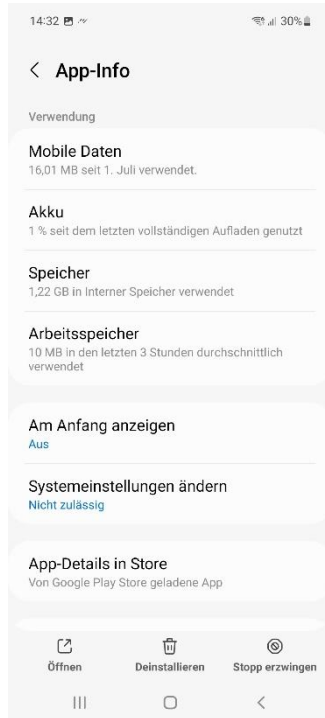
14:32

30%

App-Info

Verwendung

Mobile Daten
16,01 MB seit 1. Juli verwendet.

Akku
1 % seit dem letzten vollständigen Aufladen genutzt

Speicher
1,22 GB in Interner Speicher verwendet

Arbeitsspeicher
10 MB in den letzten 3 Stunden durchschnittlich verwendet

Am Anfang anzeigen
Aus

Systemeinstellungen ändern
Nicht zulässig

App-Details in Store
Von Google Play Store geladene App

Öffnen
Deinstallieren
Stopp erzwingen